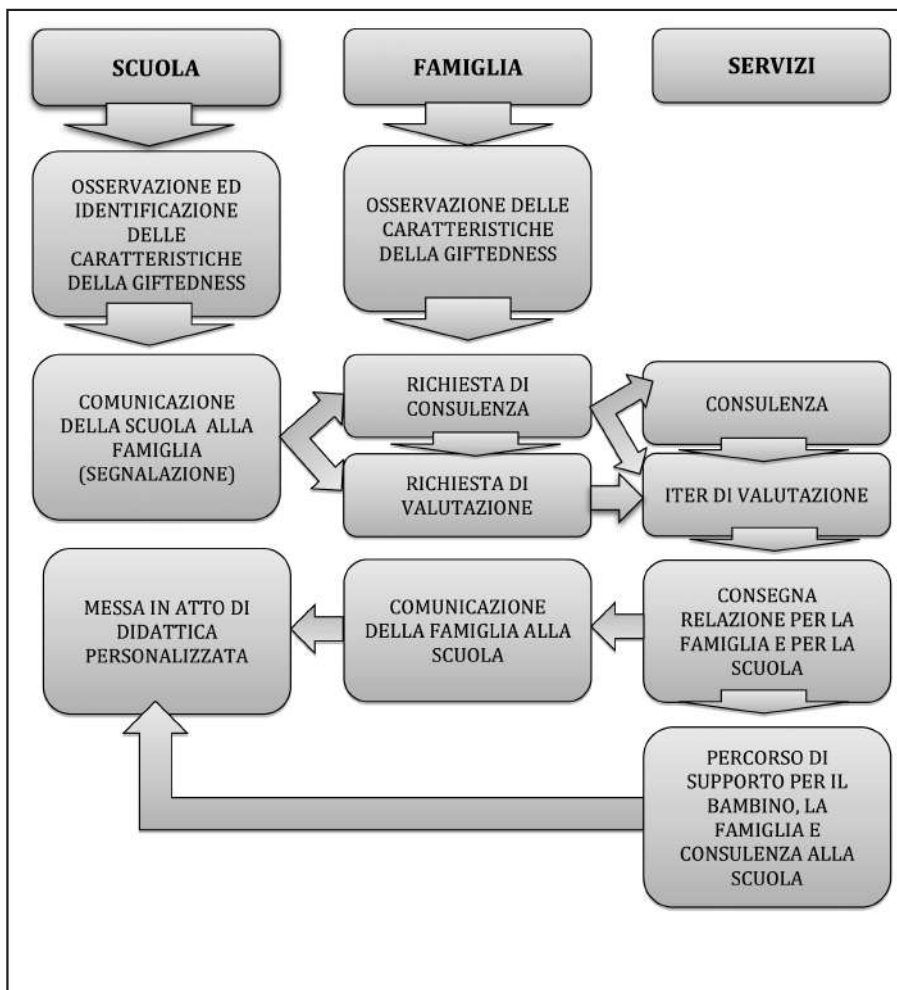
SCUOLA

FAMIGLIA

SERVIZI

OSSERVAZIONE ED IDENTIFICAZIONE DELLE CARATTERISTICHE DELLA GIFTEDNESS

OSSERVAZIONE DELLE CARATTERISTICHE DELLA GIFTEDNESS

COMUNICAZIONE DELLA SCUOLA ALLA FAMIGLIA (SEGNALAZIONE)

RICHIESTA DI CONSULENZA

CONSULENZA

RICHIESTA DI VALUTAZIONE

ITER DI VALUTAZIONE

MESSA IN ATTO DI DIDATTICA PERSONALIZZATA

COMUNICAZIONE DELLA FAMIGLIA ALLA SCUOLA

CONSEGNA RELAZIONE PER LA FAMIGLIA E PER LA SCUOLA

PERCORSO DI SUPPORTO PER IL BAMBINO, LA FAMIGLIA E CONSULENZA ALLA SCUOLA